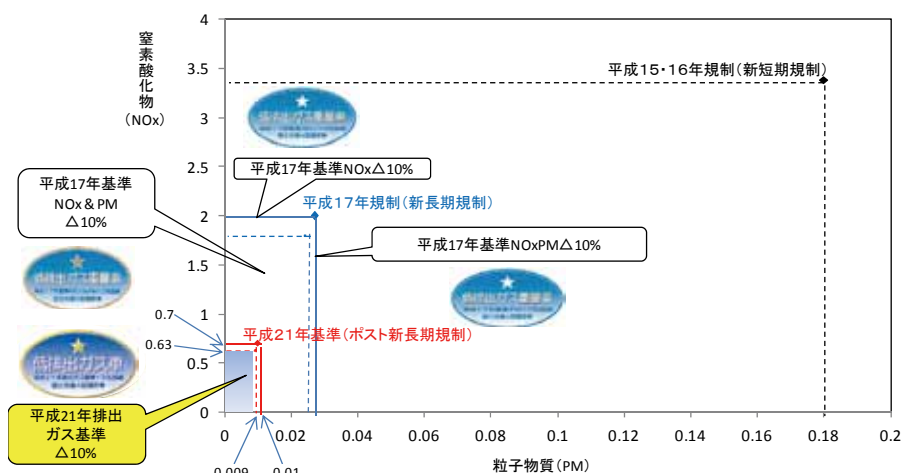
窒素酸化物（NOx）

4
3.5
3
2.5
2
1.5
1
0.5
0

平成15・16年規制（新短期規制）

平成17年基準NOx△10%

平成17年基準 NOx＆PM △10%

平成17年規制（新長期規制）

平成17年基準NOxPM△10%

0.7
0.63

平成21年基準（ポスト新長期規制）

低排出ガス車

平成21年排出ガス基準△10%

0
0.02
0.04
0.06
0.08
0.1
0.12
0.14
0.16
0.18
0.2

0.009
0.01

粒子物質（PM）